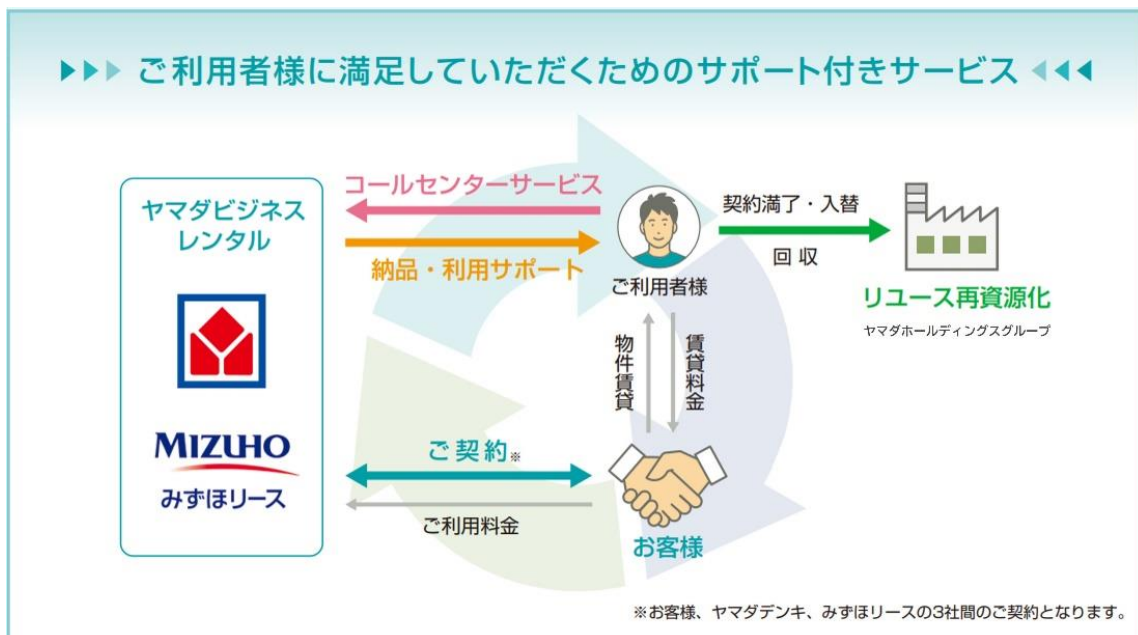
▶▶▶ ご利用者様に満足していただくためのサポート付きサービス ◀◀◀

ヤマダビジネスレンタル

MIZUHO
みずほリース

コールセンターサービス

納品・利用サポート

ご利用者様

契約満了・入替

回収

リユース再資源化

ヤマダホールディングスグループ

物件賃貸

賃貸料金

ご契約※

ご利用料金

お客様

※お客様、ヤマダデンキ、みずほリースの3社間のご契約となります。